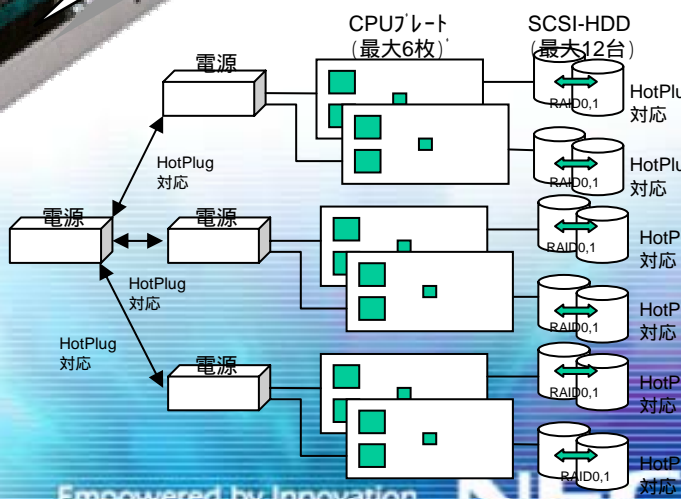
CPUﾌﾟﾚｰﾄ
（最大6枚）

SCSI-HDD
（最大12台）

電源

RAID0,1
HotPlu
対応

RAID0,1
HotPlu
対応

HotPlug
対応

電源

電源

RAID0,1
HotP
対応

HotPlug
対応

RAID0,1
HotP
対応

HotPlug
対応

電源

RAID0,1
HotP
対応

RAID0,1
HotP
対応

Empowered by Innovation